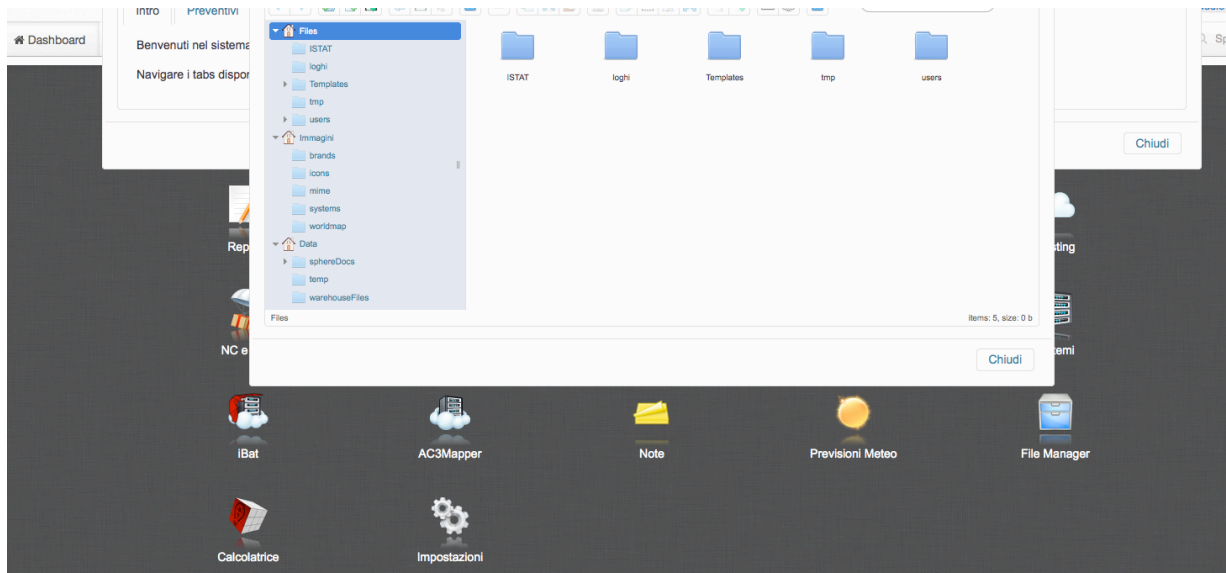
Intro
Preventivi
Dashboard
Benvenuti nel sistema
Navigare i tabs dispon
Files
ISTAT
loghi
Templates
tmp
users
Immagini
brands
icons
mime
systems
worldmap
Data
sphereDocs
temp
warehouseFiles
ISTAT
loghi
Templates
tmp
users
Files
items: 5, size: 0 b
Chiudi
Chiudi
Rep
sting
NC e
temi
iBat
AC3Mapper
Note
Previsioni Meteo
File Manager
Calcolatrice
Impostazioni